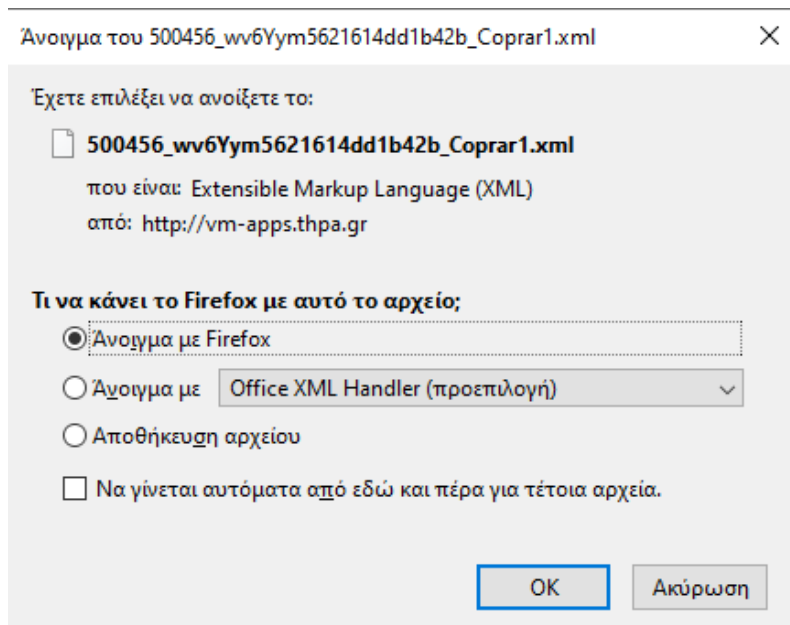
Άνοιγμα του 500456_wv6Yym5621614dd1b42b_Coprar1.xml

Έχετε επιλέξει να ανοίξετε το:

500456_wv6Yym5621614dd1b42b_Coprar1.xml

που είναι: Extensible Markup Language (XML)

από: http://vm-apps.thpa.gr

Τι να κάνει το Firefox με αυτό το αρχείο;

Άνοιγμα με Firefox

Άνοιγμα με Office XML Handler (προεπιλογή)

Αποθήκευση αρχείου

Να γίνεται αυτόματα από εδώ και πέρα για τέτοια αρχεία.

OK Ακύρωση